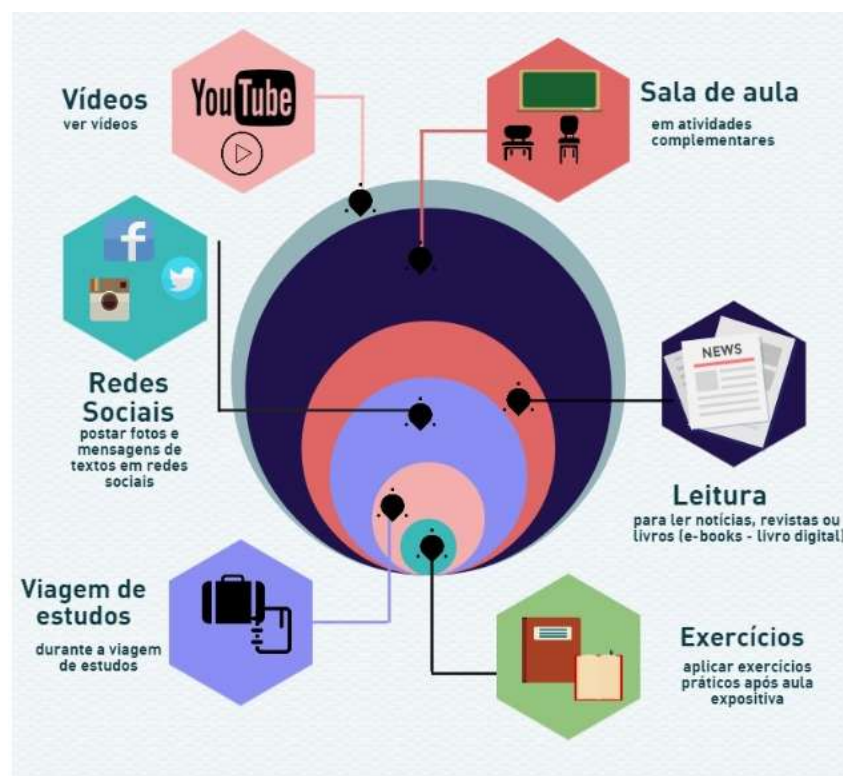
Vídeos
ver vídeos

YouTube

Sala de aula
em atividades complementares

Redes Sociais
postar fotos e mensagens de textos em redes sociais

NEWS

Leitura
para ler notícias, revistas ou livros (e-books - livro digital)

Viagem de estudos
durante a viagem de estudos

Exercícios
aplicar exercícios práticos após aula expositiva